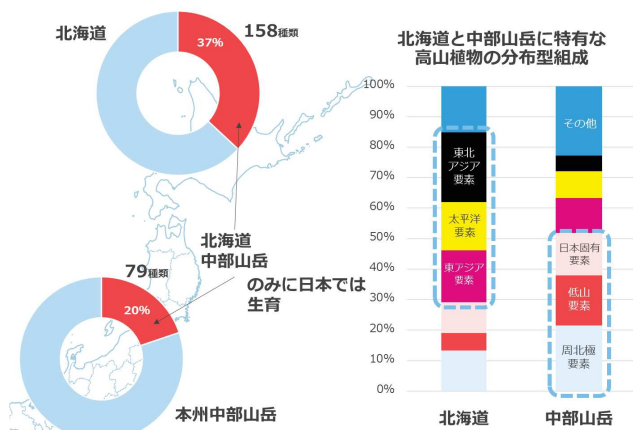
北海道

37%

158種類

79種類

20%

北海道
中部山岳

のみに日本では
生育

本州中部山岳

北海道と中部山岳に特有な
高山植物の分布型組成

100%
90%
80%
70%
60%
50%
40%
30%
20%
10%
0%

東北
アジア
要素

太平洋
要素

東アジア
要素

その他

日本固有
要素

低山
要素

周北極
要素

北海道

中部山岳